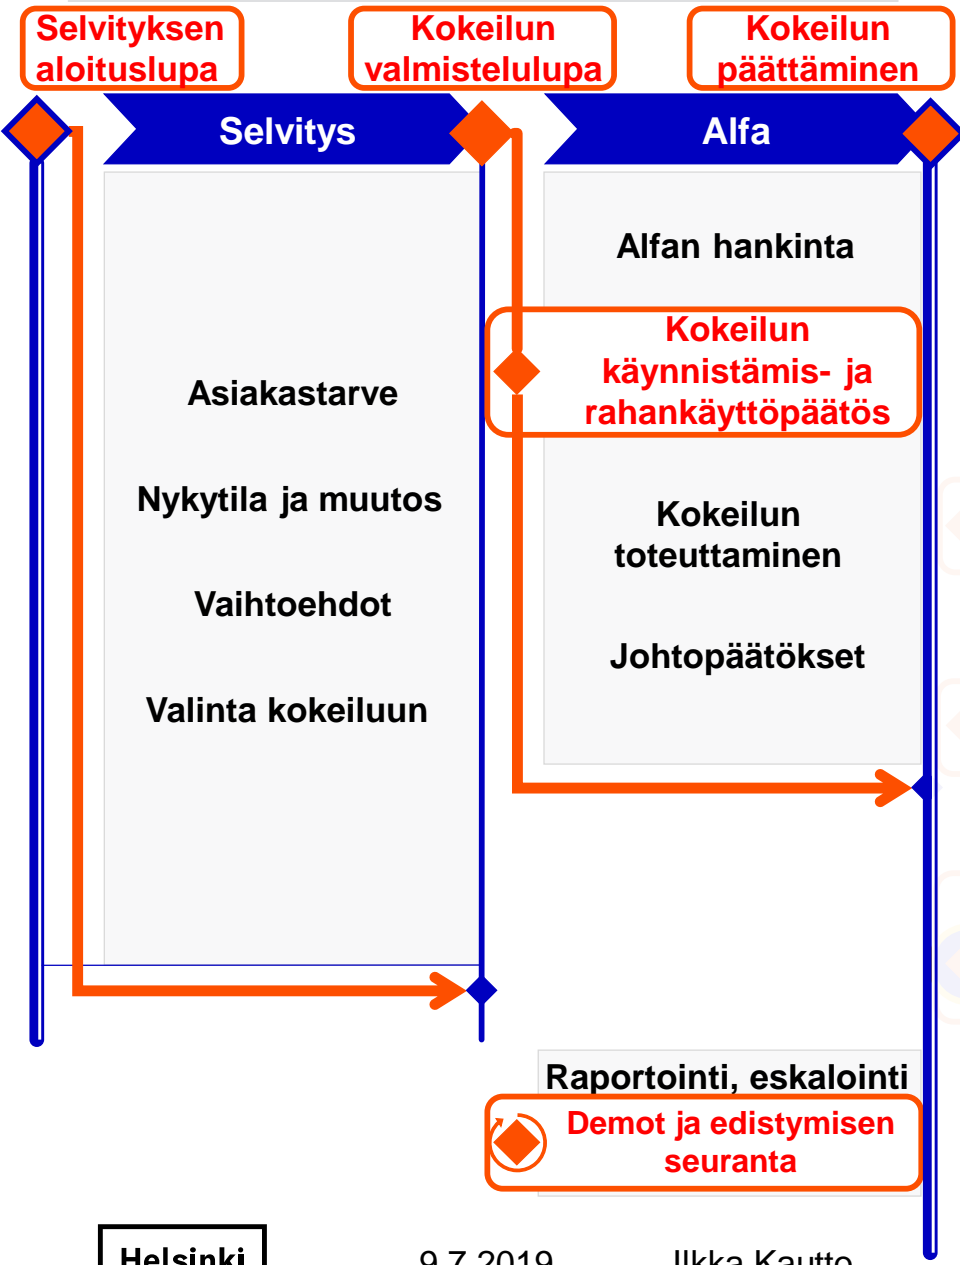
Selvityksen aloituslupa

Kokeilun valmistelulupa

Kokeilun päättäminen

Selvitys

Alfa

Asiakastarve

Nykytila ja muutos

Vaihtoehdot

Valinta kokeiluun

Alfan hankinta

Kokeilun käynnistämis- ja rahankäyttöpäätös

Kokeilun toteuttaminen

Johtopäätökset

Raportointi, eskalointi

Demot ja edistymisen seuranta

Helsinki

9.7.2019

Ilkka Kautto